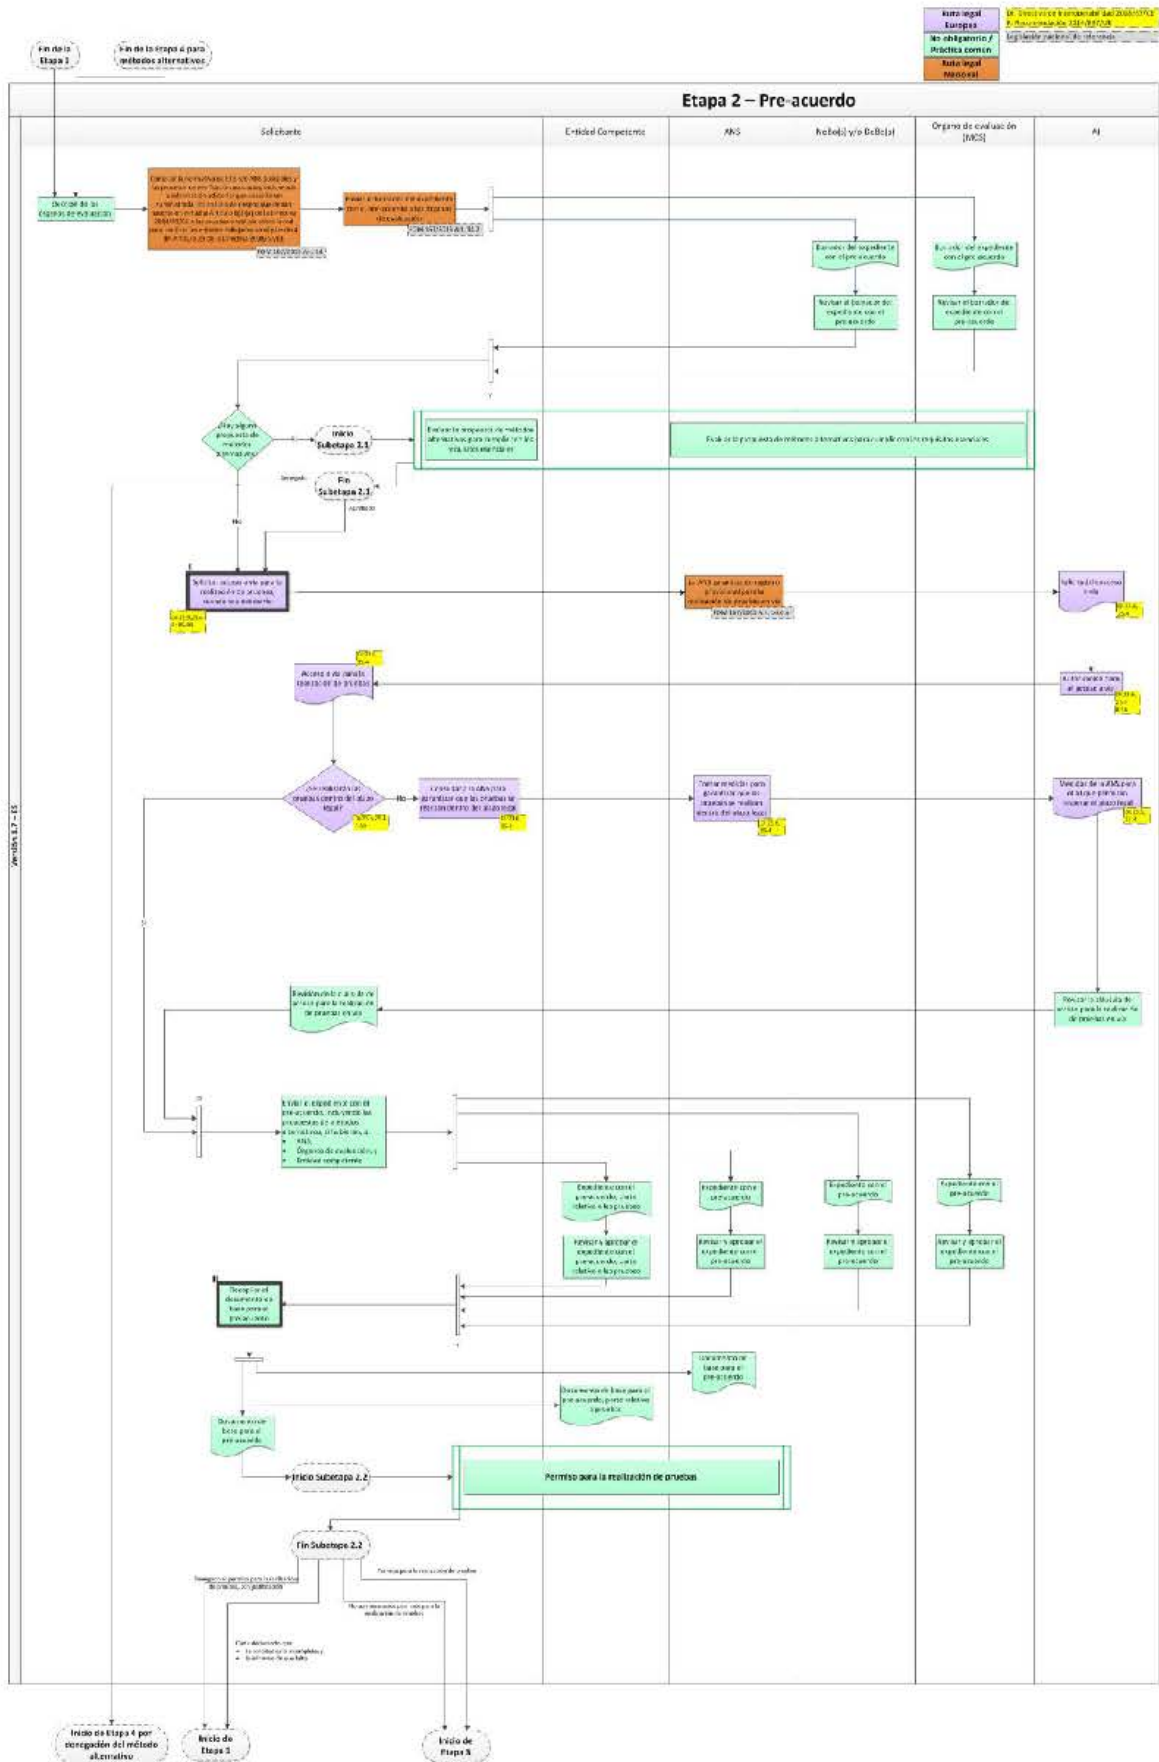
Ruta legal Europea
No obligatorio / Práctica común
Ruta legal Nacional
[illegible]
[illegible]
Legislación nacional de referencia

Fin de la Etapa 1
Fin de la Etapa 4 para métodos alternativos

Etapa 2 – Pre-acuerdo

Solicitante
Entidad Competente
ANS
RedIs(s) y/o DelIs(s)
Órgano de evaluación (MCS)
AI

Decisión de los órganos de evaluación
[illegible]
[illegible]
Borrador del expediente con el pre-acuerdo
Borrador del expediente con el pre-acuerdo
Revisar el borrador del expediente con el pre-acuerdo
Revisar el borrador del expediente con el pre-acuerdo

¿Hay alguna propuesta de métodos alternativos?
Inicio Subetapa 2.1
Evaluar la propuesta de métodos alternativos para cumplir con los requisitos esenciales
Evaluar la propuesta de métodos alternativos para cumplir con los requisitos esenciales
Fin Subetapa 2.1
No

Solicitar autorización para la realización de pruebas
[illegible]
Solicitud de autorización
Acceso a las pruebas
Autorización de pruebas

¿Se realizarán las pruebas dentro del plazo legal?
No
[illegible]
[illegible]
Verificar de la AI
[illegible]
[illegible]
Revisar la cláusula de aviso para la realización de pruebas en vía

Enviar el expediente con el pre-acuerdo, incluyendo las propuestas de métodos alternativos, si las hay, a:
• ANS,
• Órganos de evaluación, y
• Entidad competente
Expediente con el pre-acuerdo
Expediente con el pre-acuerdo
Expediente con el pre-acuerdo
Expediente con el pre-acuerdo
Revisar y aprobar el expediente con el pre-acuerdo
Revisar y aprobar el expediente con el pre-acuerdo
Revisar y aprobar el expediente con el pre-acuerdo
Revisar y aprobar el expediente con el pre-acuerdo

Descargar el documento de base para el pre-acuerdo
Documento de base para el pre-acuerdo
Documento de base para el pre-acuerdo
Documento de base para el pre-acuerdo

Inicio Subetapa 2.2
Permiso para la realización de pruebas
Fin Subetapa 2.2
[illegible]
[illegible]
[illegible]

Inicio de Etapa 4 por denegación del método alternativo
Inicio de Etapa 3
Inicio de Etapa 5
Versión 1.7 – ES